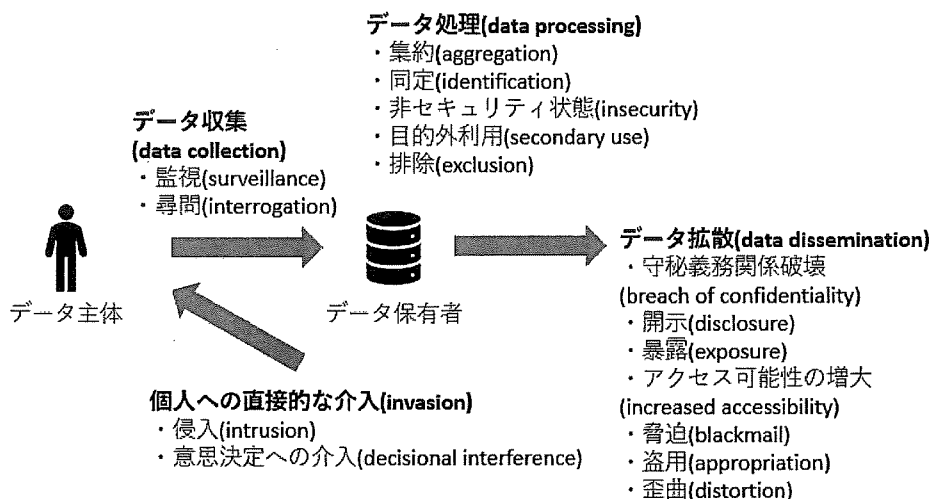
データ処理(data processing)
・集約(aggregation)
・同定(identification)
・非セキュリティ状態(insecurity)
・目的外利用(secondary use)
・排除(exclusion)

データ収集
(data collection)
・監視(surveillance)
・尋問(interrogation)

データ主体

データ保有者

データ拡散(data dissemination)
・守秘義務関係破壊
(breach of confidentiality)
・開示(disclosure)
・暴露(exposure)
・アクセス可能性の増大
(increased accessibility)
・脅迫(blackmail)
・盗用(appropriation)
・歪曲(distortion)

個人への直接的な介入(invasion)
・侵入(intrusion)
・意思決定への介入(decisional interference)